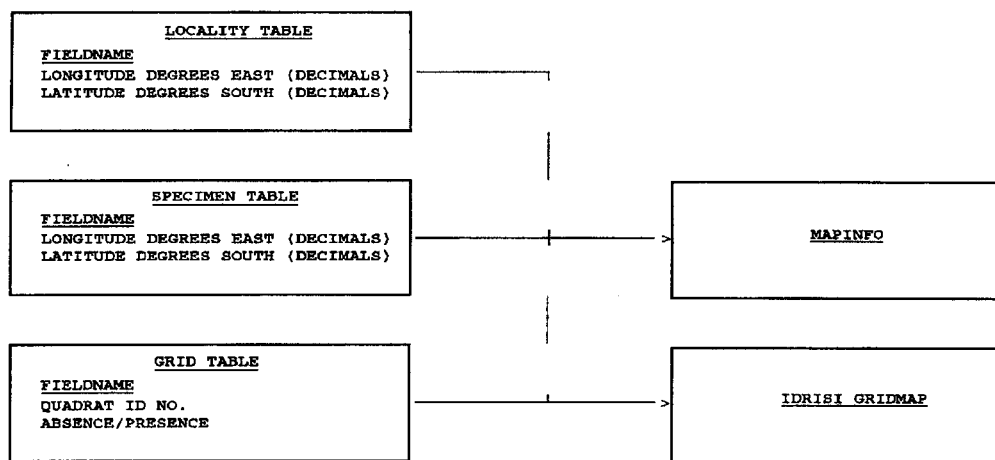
LOCALITY TABLE

FIELDNAME
LONGITUDE DEGREES EAST (DECIMALS)
LATITUDE DEGREES SOUTH (DECIMALS)

SPECIMEN TABLE

FIELDNAME
LONGITUDE DEGREES EAST (DECIMALS)
LATITUDE DEGREES SOUTH (DECIMALS)

MAPINFO

GRID TABLE

FIELDNAME
QUADRAT ID NO.
ABSENCE/PRESENCE

IDRISI GRIDMAP